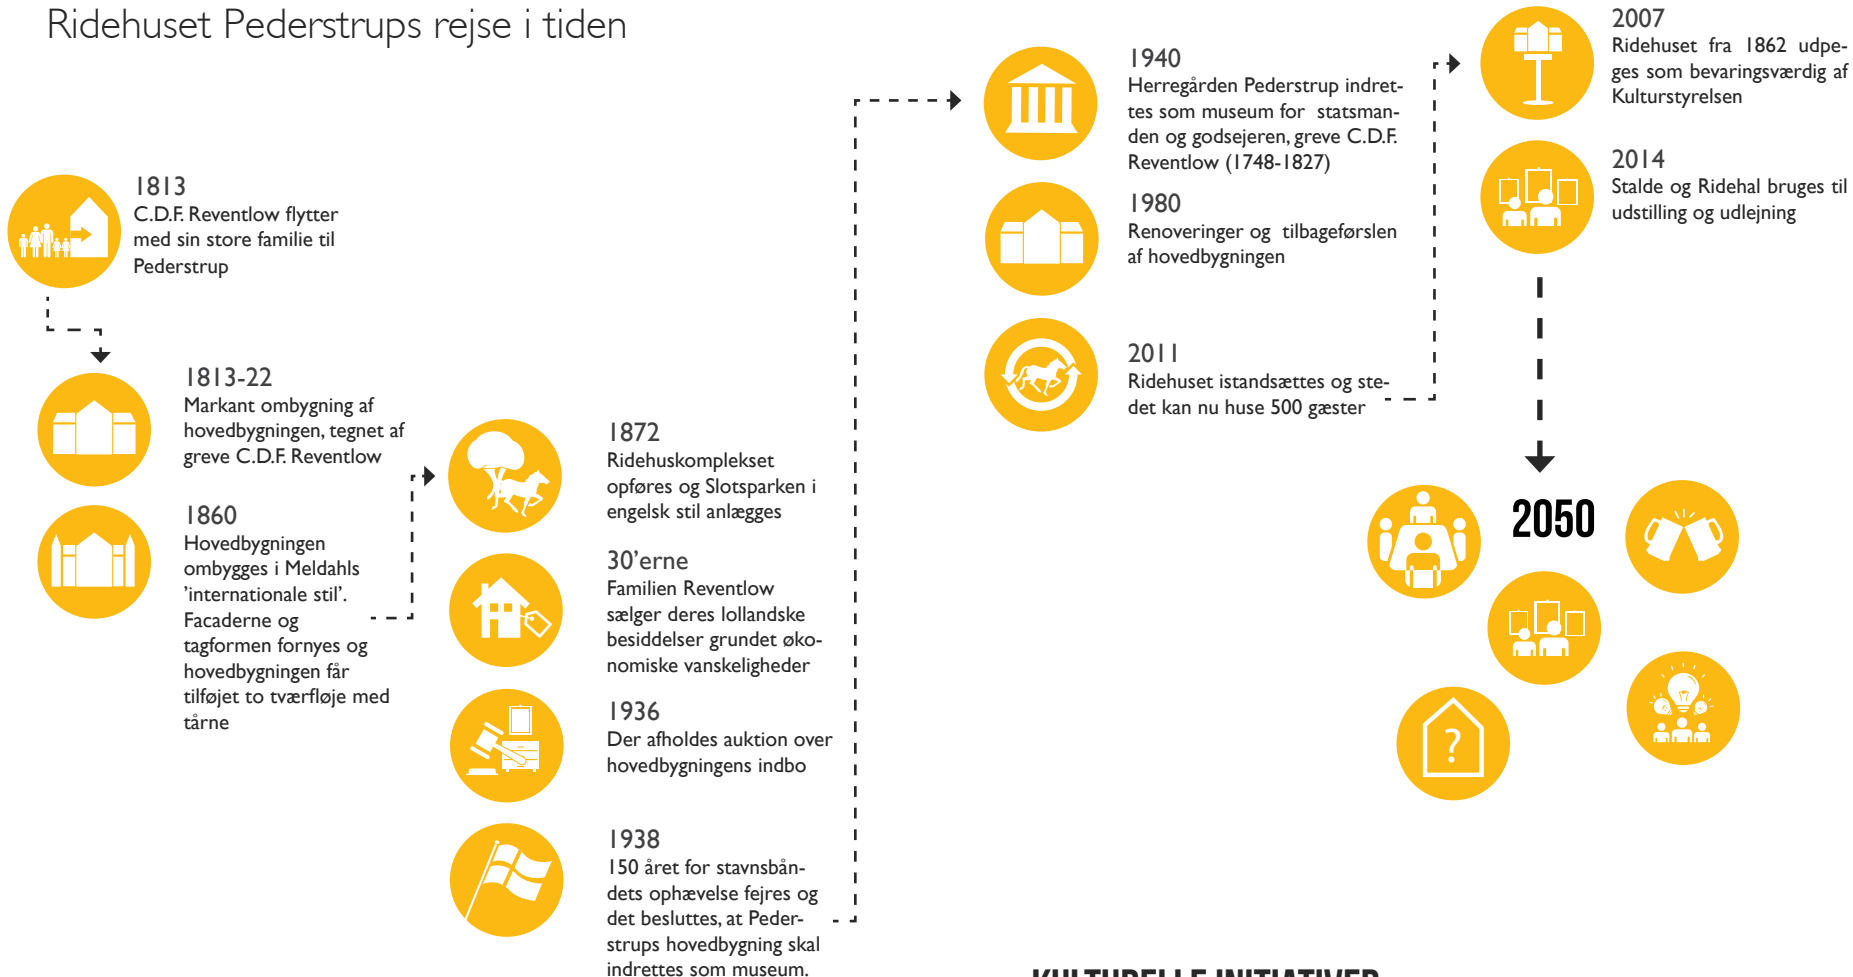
Ridehuset Pederstrups rejse i tiden

1813
C.D.F. Reventlow flytter med sin store familie til Pederstrup

1813-22
Markant ombygning af hovedbygningen, tegnet af greve C.D.F. Reventlow

1860
Hovedbygningen ombygges i Meldahls 'internationale stil'. Facaderne og tagformen fornyes og hovedbygningen får tilføjet to tværfløje med tårne

1872
Ridehuskomplekset opføres og Slotsparken i engelsk stil anlægges

30'erne
Familien Reventlow sælger deres lollandske besiddelser grundet økonomiske vanskeligheder

1936
Der afholdes auktion over hovedbygningens indbo

1938
150 året for stavnsbåndets ophævelse fejres og det besluttes, at Pederstrups hovedbygning skal indrettes som museum.

1940
Herregården Pederstrup indrettes som museum for statsmanden og godsejeren, greve C.D.F. Reventlow (1748-1827)

1980
Renoveringer og tilbageførslen af hovedbygningen

2011
Ridehuset istandsættes og stedet kan nu huse 500 gæster

2007
Ridehuset fra 1862 udpeges som bevaringsværdig af Kulturstyrelsen

2014
Stalde og Ridehal bruges til udstilling og udlejning

2050

?

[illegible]